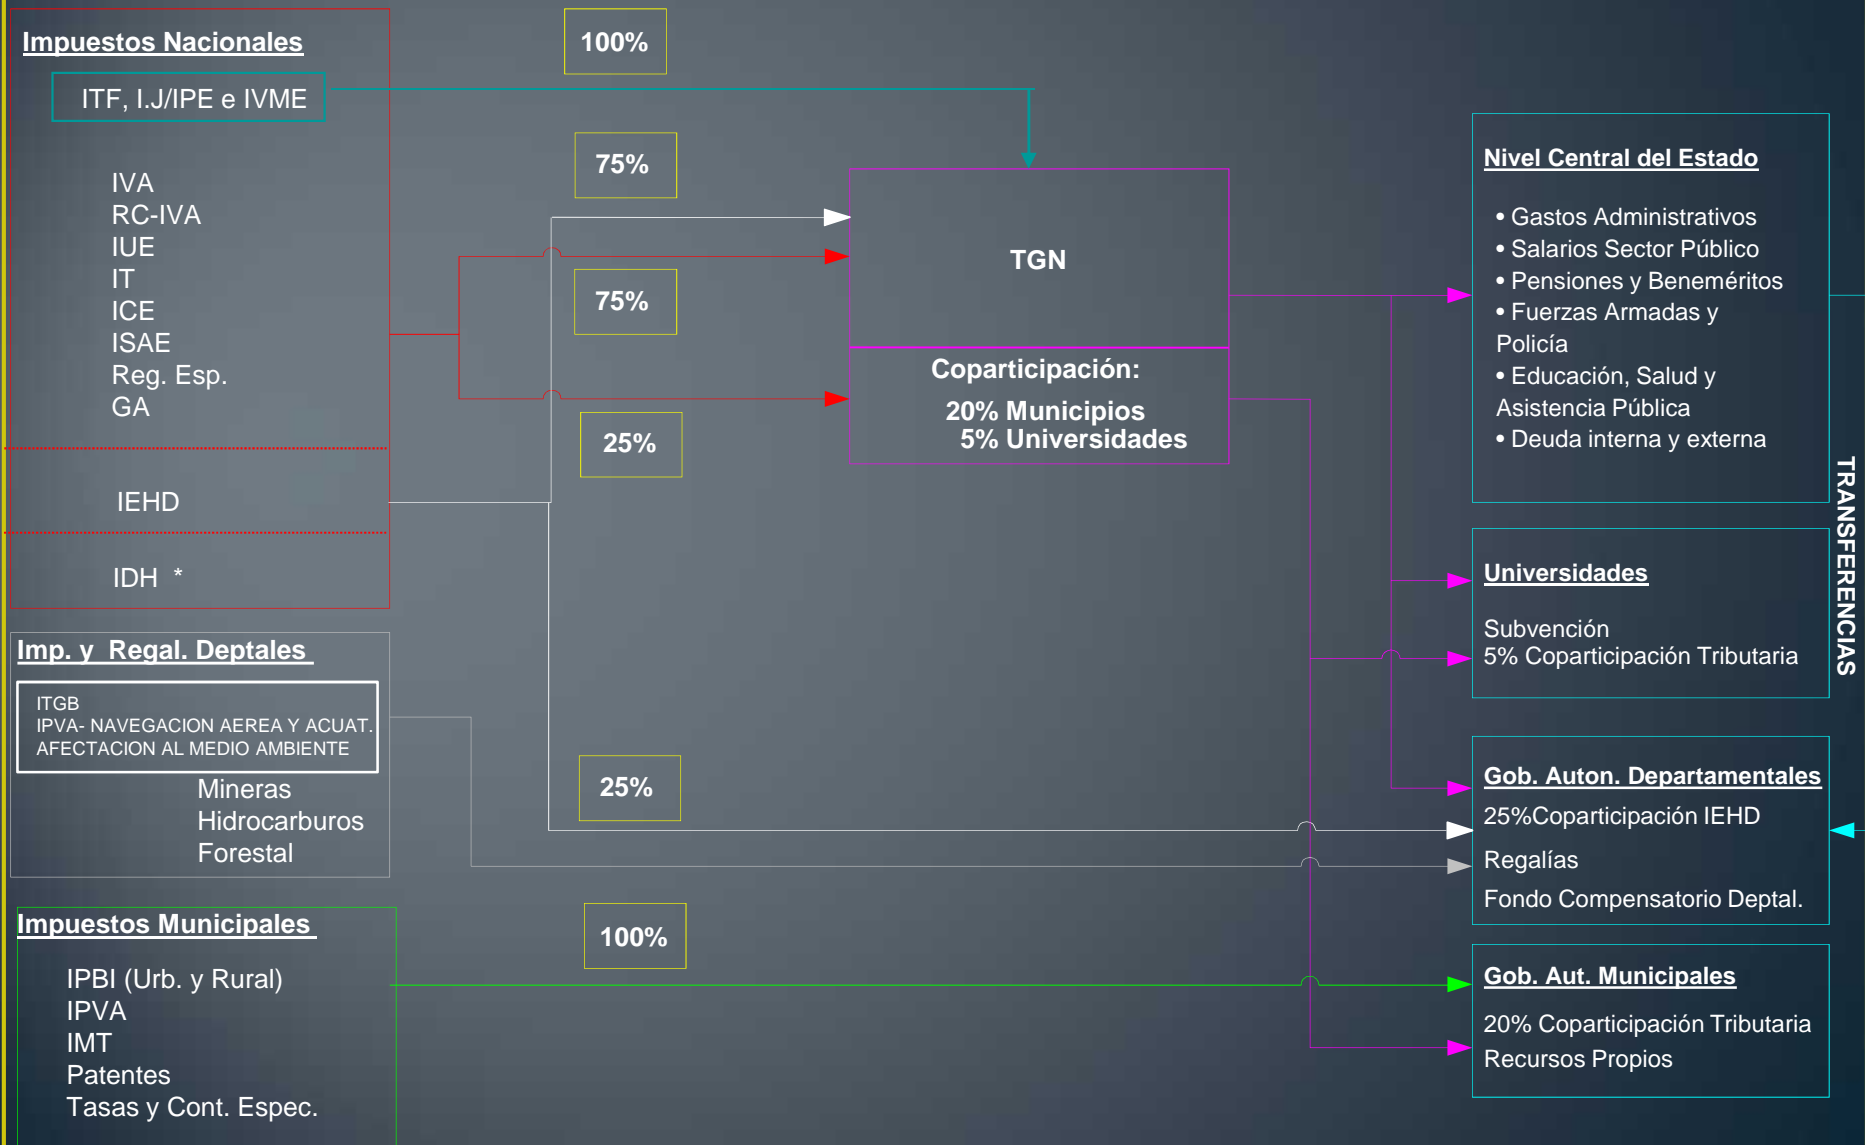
Impuestos Nacionales

ITF, I.J/IPE e IVME

IVA
RC-IVA
IUE
IT
ICE
ISAE
Reg. Esp.
GA

IEHD

IDH *

100%

75%

75%

25%

25%

100%

TGN

Coparticipación:
20% Municipios
5% Universidades

Imp. y Regal. Deptales

ITGB
IPVA- NAVEGACION AEREA Y ACUAT.
AFECTACION AL MEDIO AMBIENTE

Mineras
Hidrocarburos
Forestal

Impuestos Municipales

IPBI (Urb. y Rural)
IPVA
IMT
Patentes
Tasas y Cont. Espec.

Nivel Central del Estado

• Gastos Administrativos
• Salarios Sector Público
• Pensiones y Beneméritos
• Fuerzas Armadas y Policía
• Educación, Salud y Asistencia Pública
• Deuda interna y externa

Universidades

Subvención
5% Coparticipación Tributaria

Gob. Auton. Departamentales

25%Coparticipación IEHD
Regalías
Fondo Compensatorio Deptal.

Gob. Aut. Municipales

20% Coparticipación Tributaria
Recursos Propios

TRANSFERENCIAS